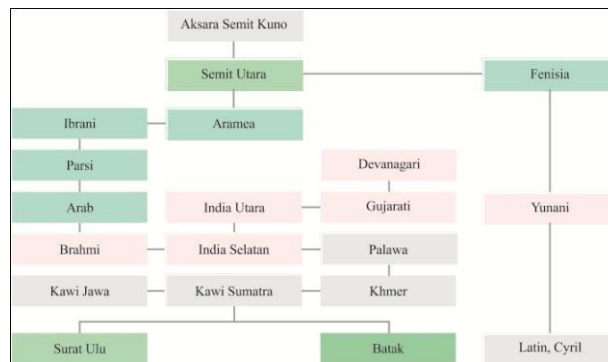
Aksara Semit Kuno

Semit Utara

Fenisia

Ibrani

Aramea

Parsi

Devanagari

Arab

India Utara

Gujarati

Yunani

Brahmi

India Selatan

Palawa

Kawi Jawa

Kawi Sumatra

Khmer

Surat Ulu

Batak

Latin, Cyril